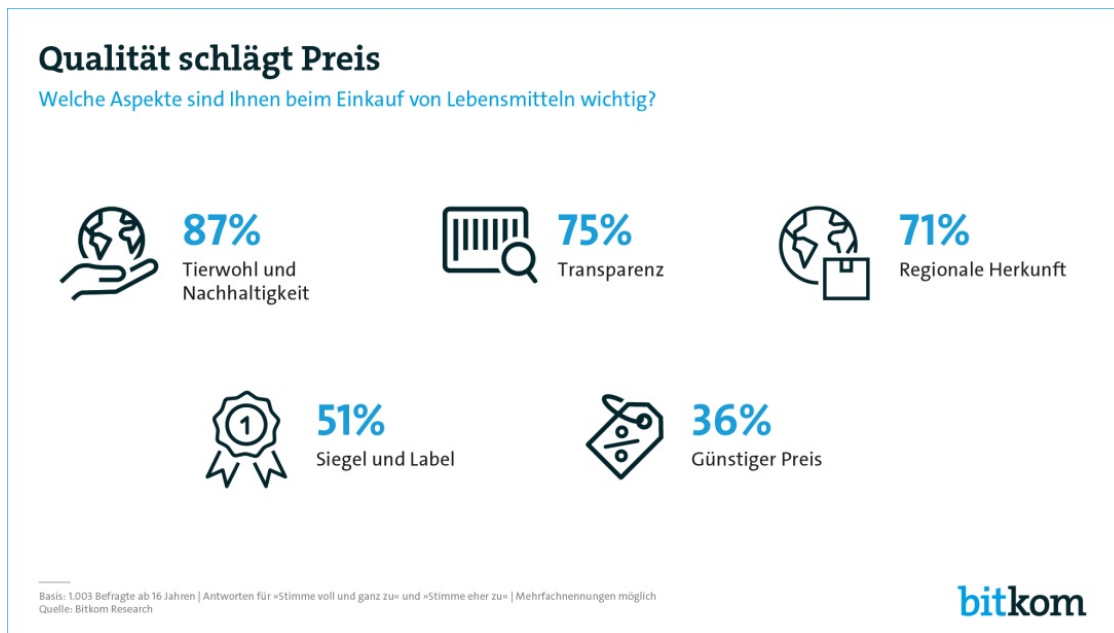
Qualität schlägt Preis

Welche Aspekte sind Ihnen beim Einkauf von Lebensmitteln wichtig?

87%
Tierwohl und Nachhaltigkeit

75%
Transparenz

71%
Regionale Herkunft

1

51%
Siegel und Label

%

36%
Günstiger Preis

Basis: 1.003 Befragte ab 16 Jahren | Antworten für »Stimme voll und ganz zu« und »Stimme eher zu« | Mehrfachnennungen möglich
Quelle: Bitkom Research

bitkom